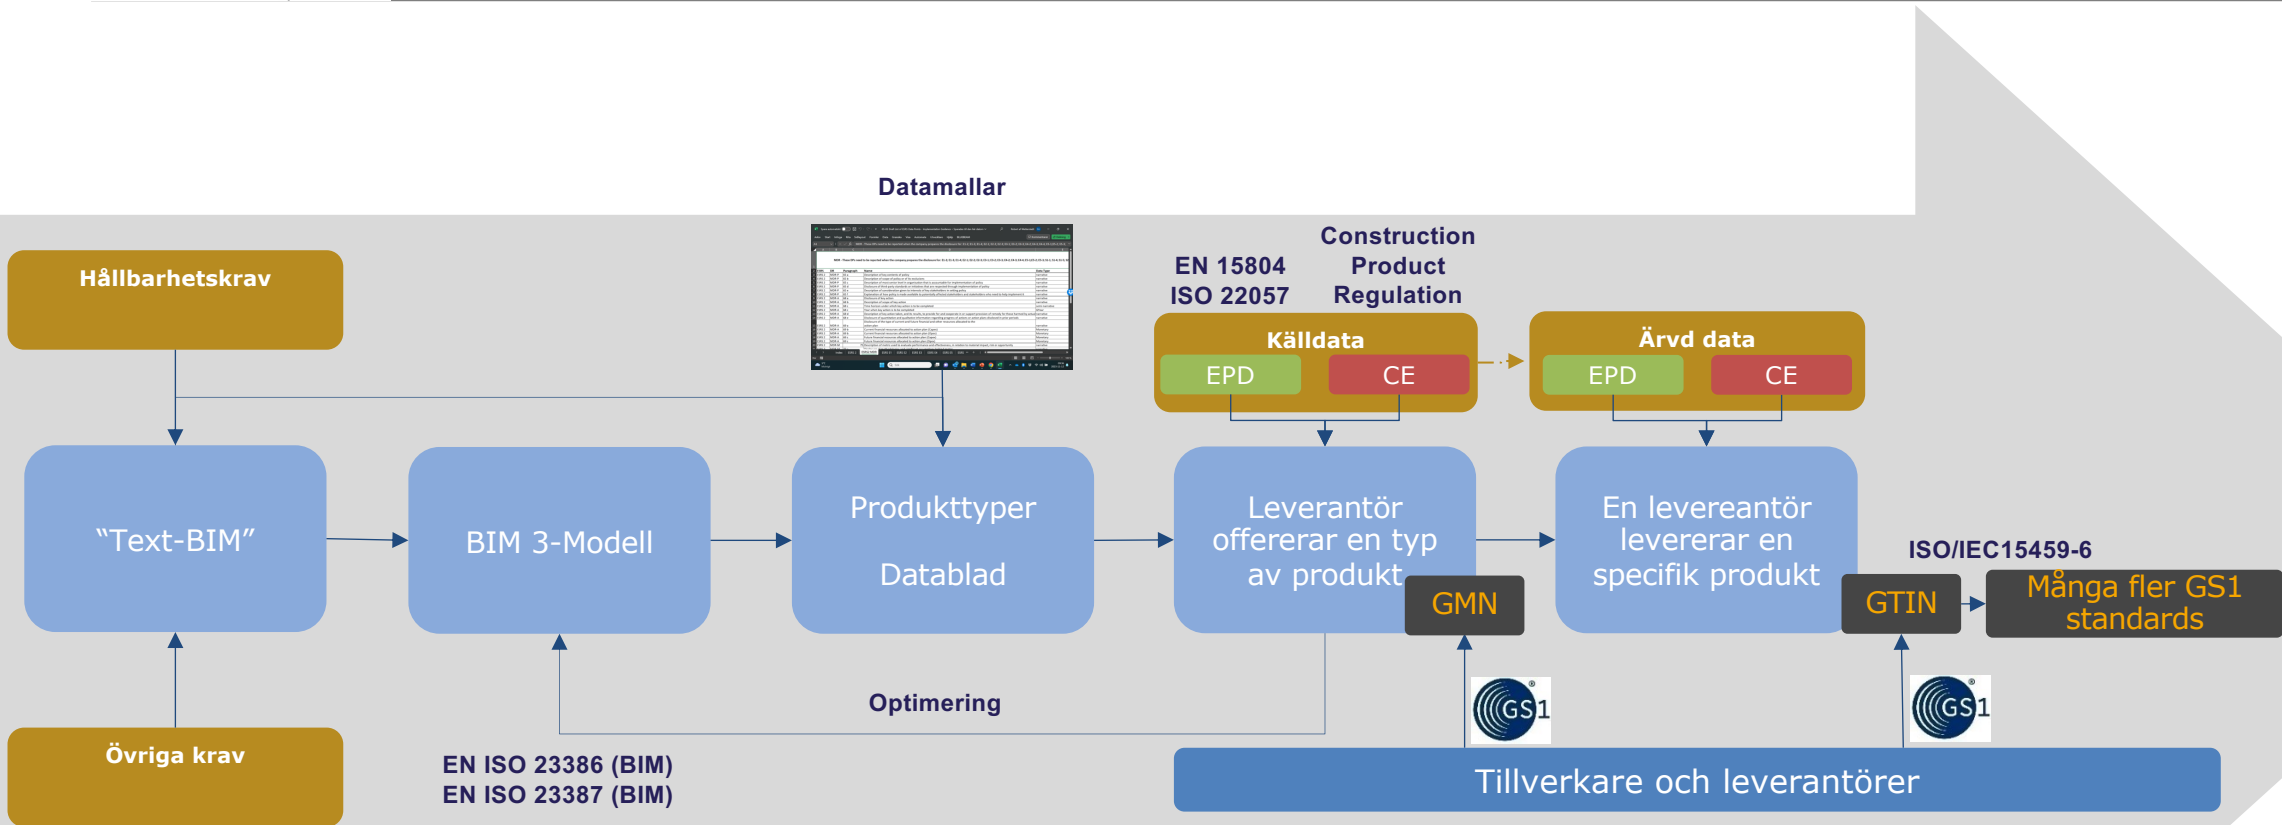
Datamallar

Hållbarhetskrav

EN 15804
ISO 22057

Construction
Product
Regulation

Källdata
EPD
CE

Ärvd data
EPD
CE

“Text-BIM”

BIM 3-Modell

Produkttyper
Datablad

Leverantör
offererar en typ
av produkt

GMN

En levereantör
levererar en
specifik produkt

ISO/IEC15459-6

GTIN

Många fler GS1
standards

Optimering

GS1

GS1

Övriga krav

EN ISO 23386 (BIM)
EN ISO 23387 (BIM)

Tillverkare och leverantörer